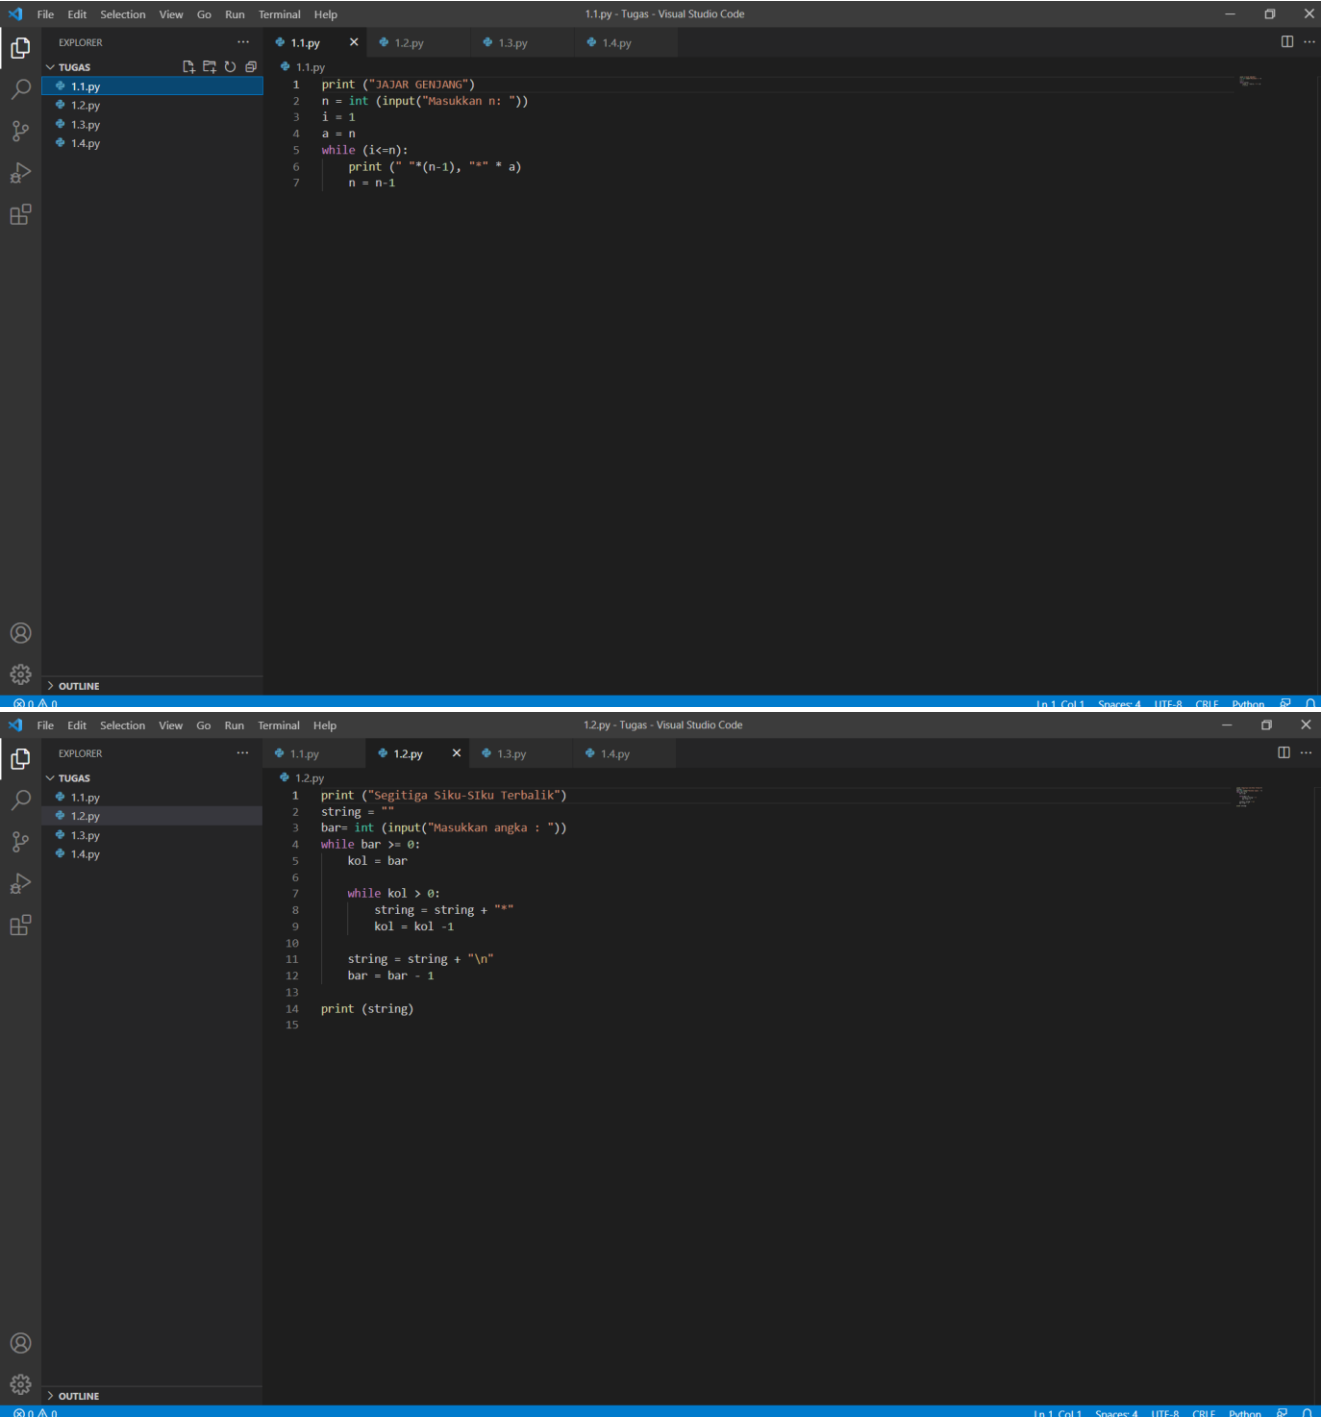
File Edit Selection View Go Run Terminal Help
1.1.py - Tugas - Visual Studio Code

EXPLORER ...
TUGAS
1.1.py
1.2.py
1.3.py
1.4.py

1.1.py × 1.2.py 1.3.py 1.4.py
1.1.py

1 print ("JAJAR GENJANG")
2 n = int (input("Masukkan n: "))
3 i = 1
4 a = n
5 while (i<=n):
6     print (" "*(n-1), "*" * a)
7     n = n-1

OUTLINE
⊗ 0 ⚠ 0
Ln 1, Col 1 Spaces: 4 UTF-8 CRLF Python

File Edit Selection View Go Run Terminal Help
1.2.py - Tugas - Visual Studio Code

EXPLORER ...
TUGAS
1.1.py
1.2.py
1.3.py
1.4.py

1.1.py 1.2.py × 1.3.py 1.4.py
1.2.py

1 print ("Segitiga Siku-SIku Terbalik")
2 string = ""
3 bar= int (input("Masukkan angka : "))
4 while bar >= 0:
5     kol = bar
6 
7     while kol > 0:
8         string = string + "*"
9         kol = kol -1
10 
11     string = string + "\n"
12     bar = bar - 1
13 
14 print (string)
15 

OUTLINE
⊗ 0 ⚠ 0
Ln 1, Col 1 Spaces: 4 UTF-8 CRLF Python